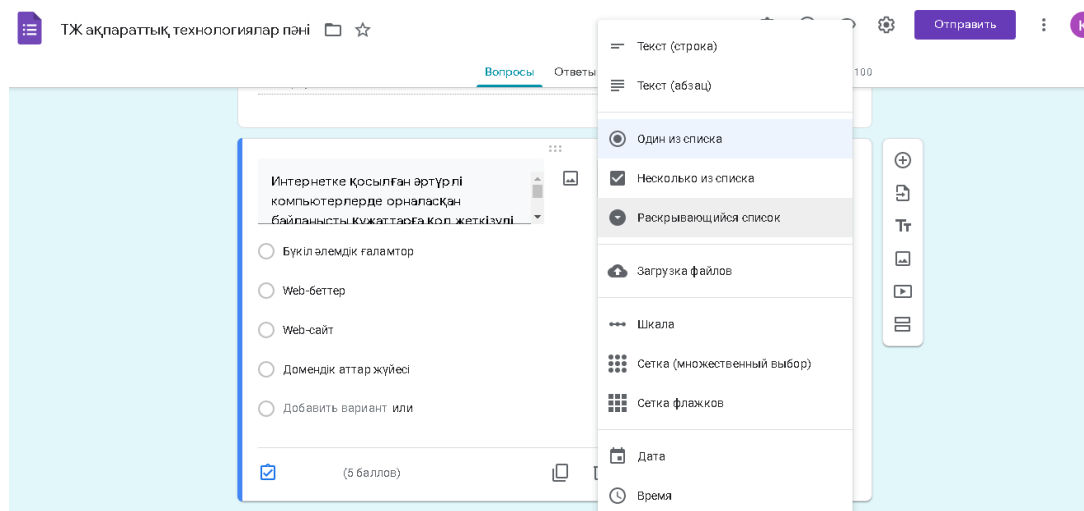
ТЖ ақпараттық технологиялар пәні

Отправить

Вопросы Ответы 100

Интернетке қосылған әртүрлі компьютерлерде орналасқан байланысты құжаттарға қол жеткізулі

Бүкіләлемдік ғаламтор

Web-беттер

Web-сайт

Домендік аттар жүйесі

Добавить вариант или

(5 баллов)

Текст (строка)

Текст (абзац)

Один из списка

Несколько из списка

Раскрывающийся список

Загрузка файлов

Шкала

Сетка (множественный выбор)

Сетка флажков

Дата

Время